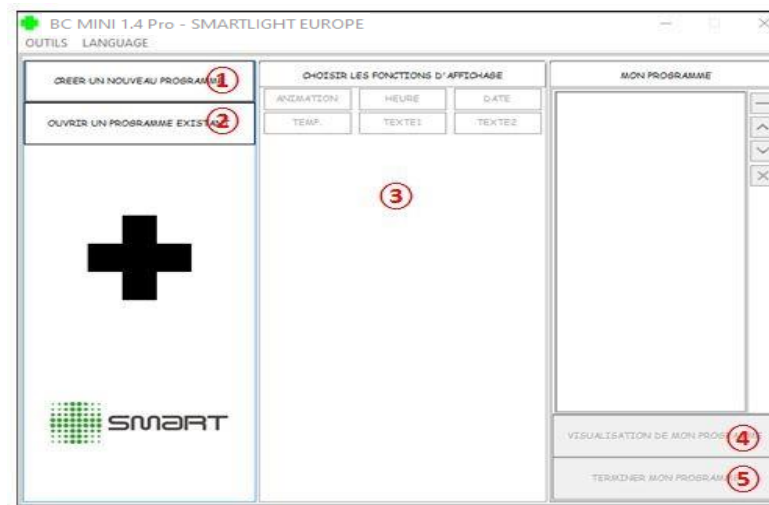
BC MINI 1.4 Pro - SMARTLIGHT EUROPE
OUTILS LANGUAGE

CREER UN NOUVEAU PROGRAMM 1
OUVRIR UN PROGRAMME EXISTA 2

SMART

CHOISIR LES FONCTIONS D'AFFICHAGE
ANIMATION HEURE DATE
TEMP. TEXTE1 TEXTE2

3

MON PROGRAMME

VISUALISATION DE MON PROG 4
TERMINER MON PROGRAMM 5